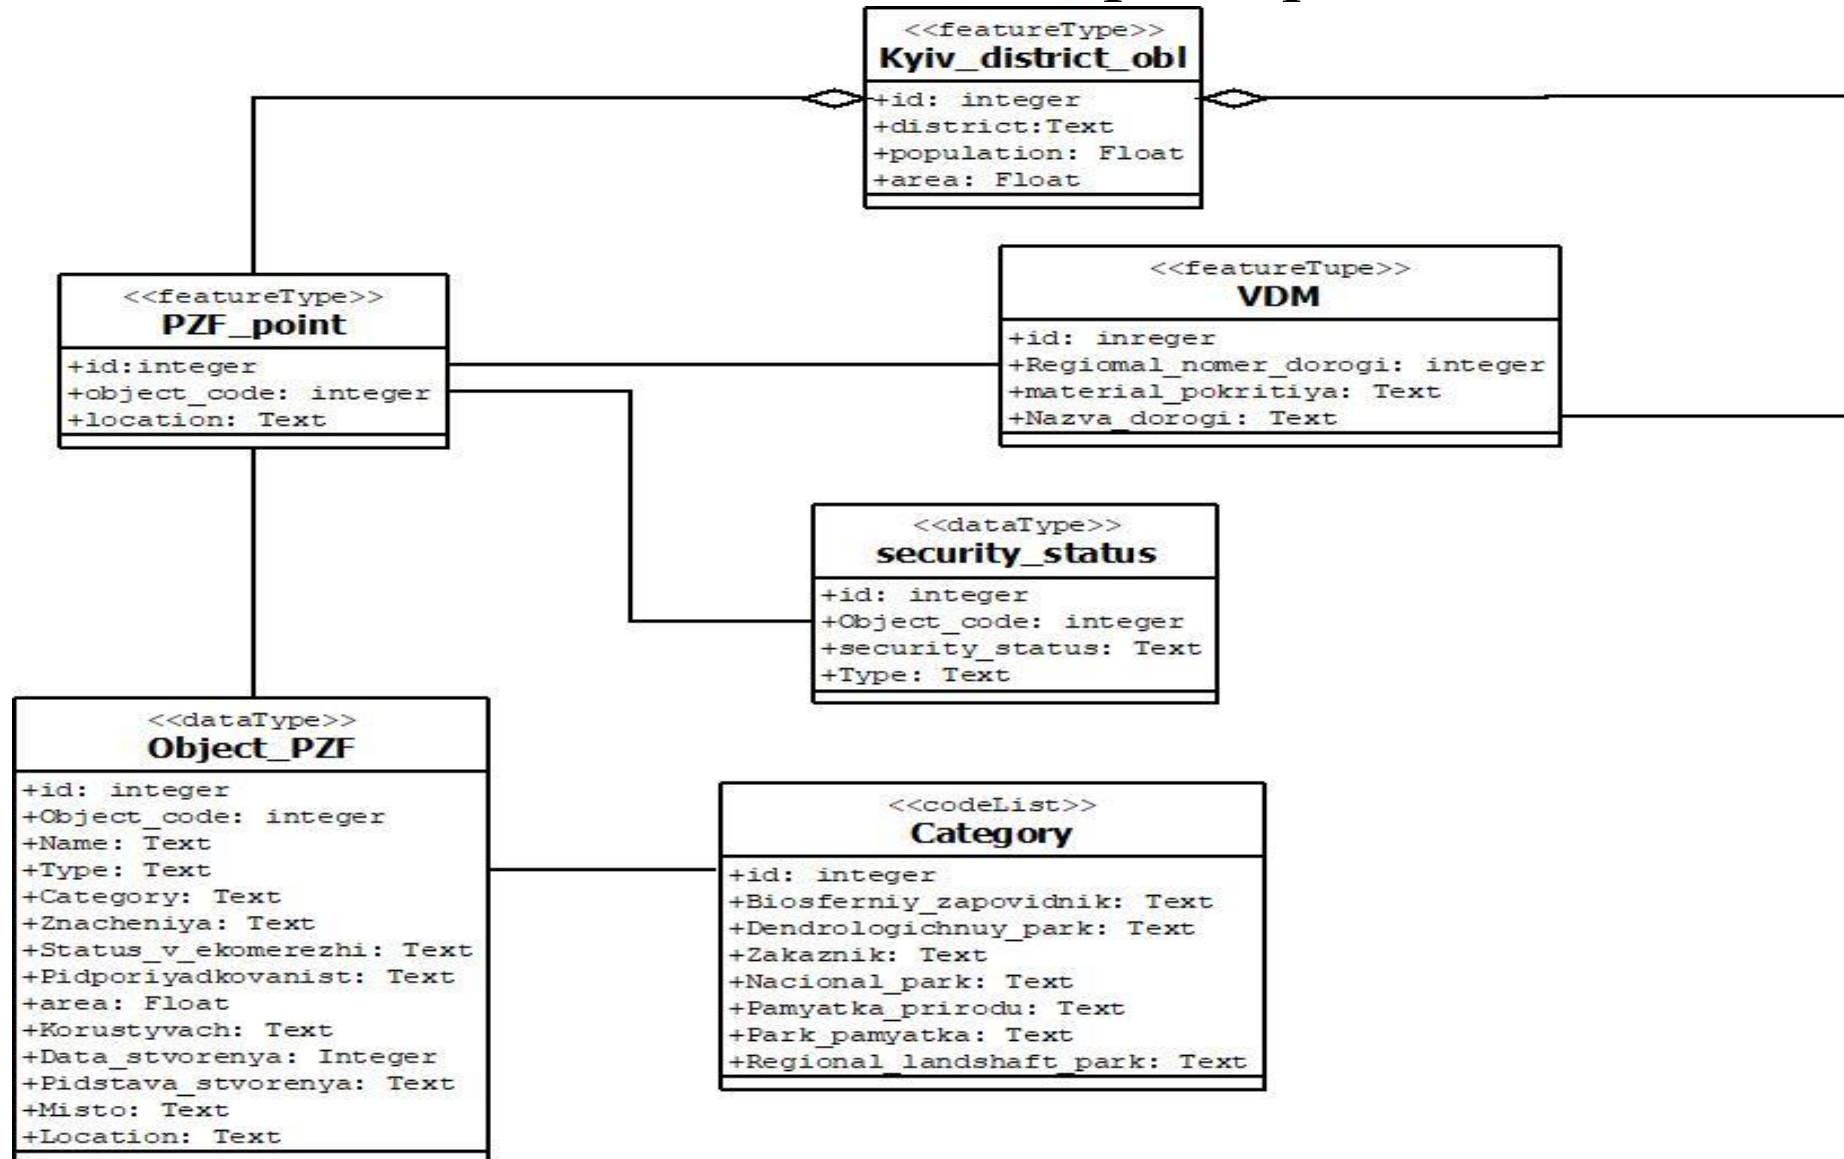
<<featureType>>
Kyiv_district_obl
+id: integer
+district:Text
+population: Float
+area: Float

<<featureType>>
PZF_point
+id:integer
+object_code: integer
+location: Text

<<featureTupe>>
VDM
+id: inreger
+Regiomal_nomer_dorogi: integer
+material_pokritiya: Text
+Nazva_dorogi: Text

<<dataType>>
security_status
+id: integer
+Object_code: integer
+security_status: Text
+Type: Text

<<dataType>>
Object_PZF
+id: integer
+Object_code: integer
+Name: Text
+Type: Text
+Category: Text
+Znacheniya: Text
+Status_v_ekomerezhi: Text
+Pidporiyadkovanist: Text
+area: Float
+Korustyvach: Text
+Data_stvorenya: Integer
+Pidstava_stvorenya: Text
+Misto: Text
+Location: Text

<<codeList>>
Category
+id: integer
+Biosferniy_zapovidnik: Text
+Dendrologichnuy_park: Text
+Zakaznik: Text
+Nacional_park: Text
+Pamyatka_prirodu: Text
+Park_pamyatka: Text
+Regional_landshaft_park: Text